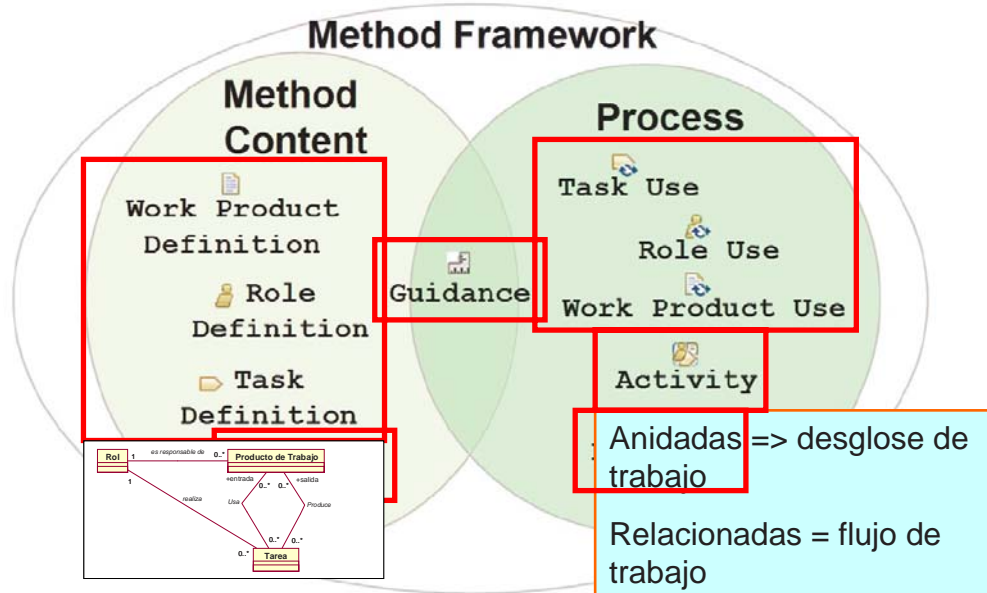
Method Framework

Method Content

Work Product Definition

Role Definition

Task Definition

Guidance

Process

Task Use

Role Use

Work Product Use

Activity

Rol

es responsable de

Producto de Trabajo

1

0..*

1

+entrada

+salida

0..*

0..*

realiza

Usa

Produce

0..*

0..*

0..*

Tarea

Anidadas => desglose de trabajo

Relacionadas = flujo de trabajo